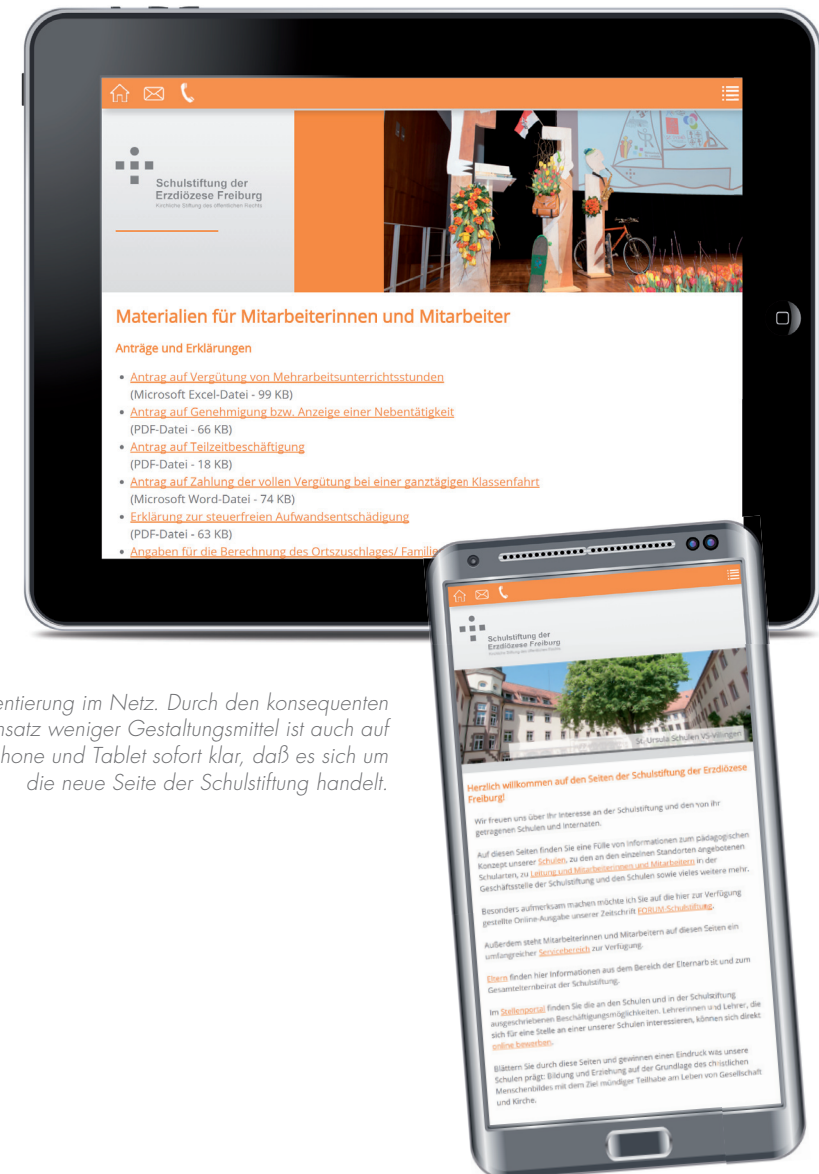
Schulstiftung der Erzdiözese Freiburg
Kirchliche Stiftung des öffentlichen Rechts

Materialien für Mitarbeiterinnen und Mitarbeiter

Anträge und Erklärungen

• Antrag auf Vergütung von Mehrarbeitsunterrichtsstunden
(Microsoft Excel-Datei - 99 KB)
• Antrag auf Genehmigung bzw. Anzeige einer Nebentätigkeit
(PDF-Datei - 66 KB)
• Antrag auf Teilzeitbeschäftigung
(PDF-Datei - 18 KB)
• Antrag auf Zahlung der vollen Vergütung bei einer ganztägigen Klassenfahrt
(Microsoft Word-Datei - 74 KB)
• Erklärung zur steuerfreien Aufwandsentschädigung
(PDF-Datei - 63 KB)
• Angaben für die Berechnung des Ortszuschlages/ Famili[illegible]

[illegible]entierung im Netz. Durch den konsequenten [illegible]nsatz weniger Gestaltungsmittel ist auch auf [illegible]hone und Tablet sofort klar, daß es sich um die neue Seite der Schulstiftung handelt.

Schulstiftung der Erzdiözese Freiburg
Kirchliche Stiftung des öffentlichen Rechts

St. Ursula Schulen VS-Villingen

Herzlich willkommen auf den Seiten der Schulstiftung der Erzdiözese Freiburg!

Wir freuen uns über Ihr Interesse an der Schulstiftung und den von ihr getragenen Schulen und Internaten.

Auf diesen Seiten finden Sie eine Fülle von Informationen zum pädagogischen Konzept unserer Schulen, zu den an den einzelnen Standorten angebotenen Schularten, zu Leitung und Mitarbeiterinnen und Mitarbeitern in der Geschäftsstelle der Schulstiftung und den Schulen sowie vieles weitere mehr.

Besonders aufmerksam machen möchte ich Sie auf die hier zur Verfügung gestellte Online-Ausgabe unserer Zeitschrift FORUM Schulstiftung.

Außerdem steht Mitarbeiterinnen und Mitarbeitern auf diesen Seiten ein umfangreicher Servicebereich zur Verfügung.

Eltern finden hier Informationen aus dem Bereich der Elternarbeit und zum Gesamtelternbeirat der Schulstiftung.

Im Stellenportal finden Sie die an den Schulen und in der Schulstiftung ausgeschriebenen Beschäftigungsmöglichkeiten. Lehrerinnen und Lehrer, die sich für eine Stelle an einer unserer Schulen interessieren, können sich direkt online bewerben.

Blättern Sie durch diese Seiten und gewinnen einen Eindruck was unsere Schulen prägt: Bildung und Erziehung auf der Grundlage des christlichen Menschenbildes mit dem Ziel mündiger Teilhabe am Leben von Gesellschaft und Kirche.